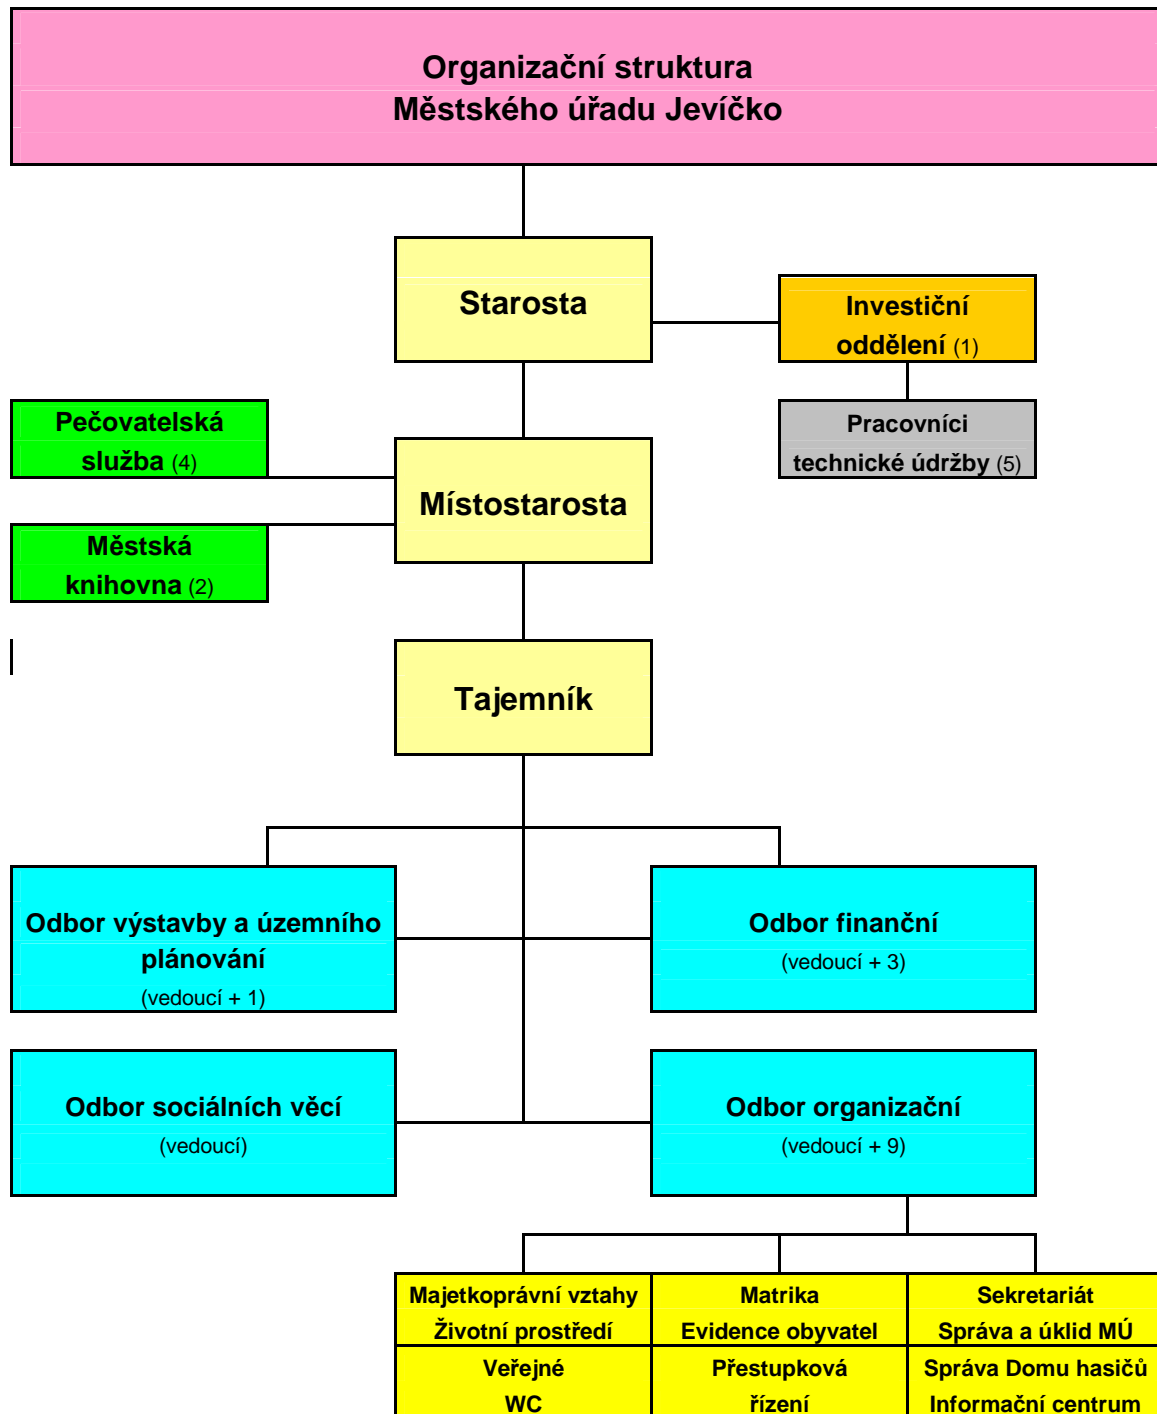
Organizační struktura
Městského úřadu Jevíčko

Starosta

Investiční oddělení (1)

Pracovníci technické údržby (5)

Pečovatelská služba (4)

Městská knihovna (2)

Místostarosta

Tajemník

Odbor výstavby a územního plánování
(vedoucí + 1)

Odbor finanční
(vedoucí + 3)

Odbor sociálních věcí
(vedoucí)

Odbor organizační
(vedoucí + 9)

| Majetkoprávní vztahy<br>Životní prostředí | Matrika<br>Evidence obyvatel | Sekretariát<br>Správa a úklid MÚ |
|---|---|---|
| Veřejné<br>WC | Přestupková<br>řízení | Správa Domu hasičů<br>Informační centrum |